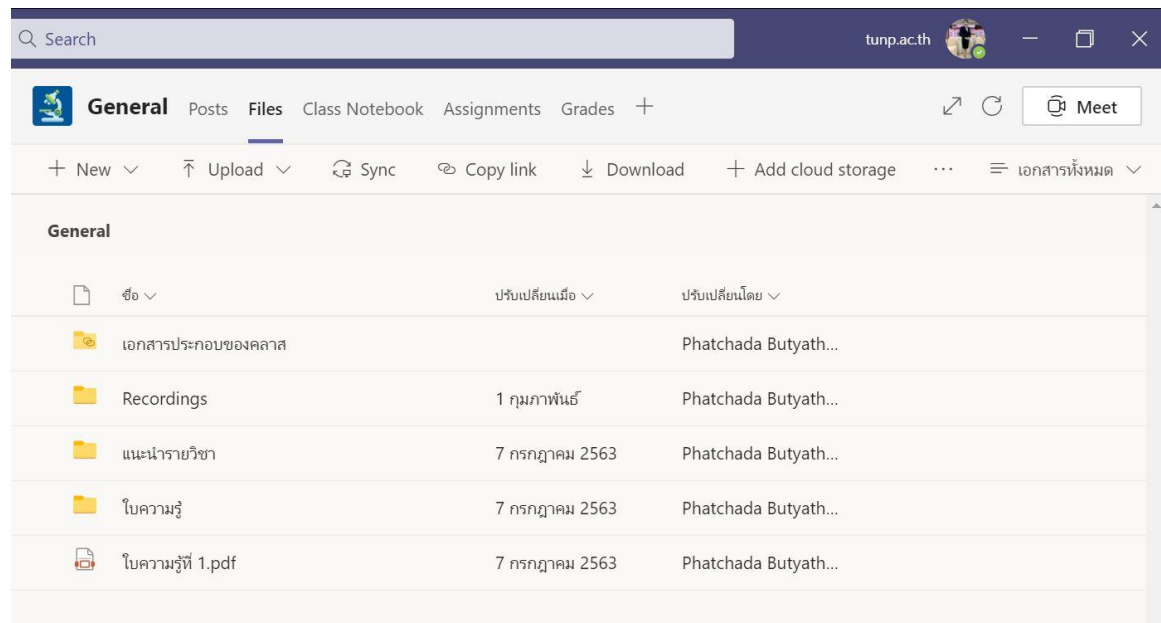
Search

tunp.ac.th

General Posts Files Class Notebook Assignments Grades +

Meet

+ New Upload Sync Copy link Download + Add cloud storage ··· เอกสารทั้งหมด

General

| ชื่อ | ปรับเปลี่ยนเมื่อ | ปรับเปลี่ยนโดย |
|---|---|---|
| เอกสารประกอบของคลาส | | Phatchada Butyath... |
| Recordings | 1 กุมภาพันธ์ | Phatchada Butyath... |
| แนะนำรายวิชา | 7 กรกฎาคม 2563 | Phatchada Butyath... |
| ใบความรู้ | 7 กรกฎาคม 2563 | Phatchada Butyath... |
| ใบความรู้ที่ 1.pdf | 7 กรกฎาคม 2563 | Phatchada Butyath... |